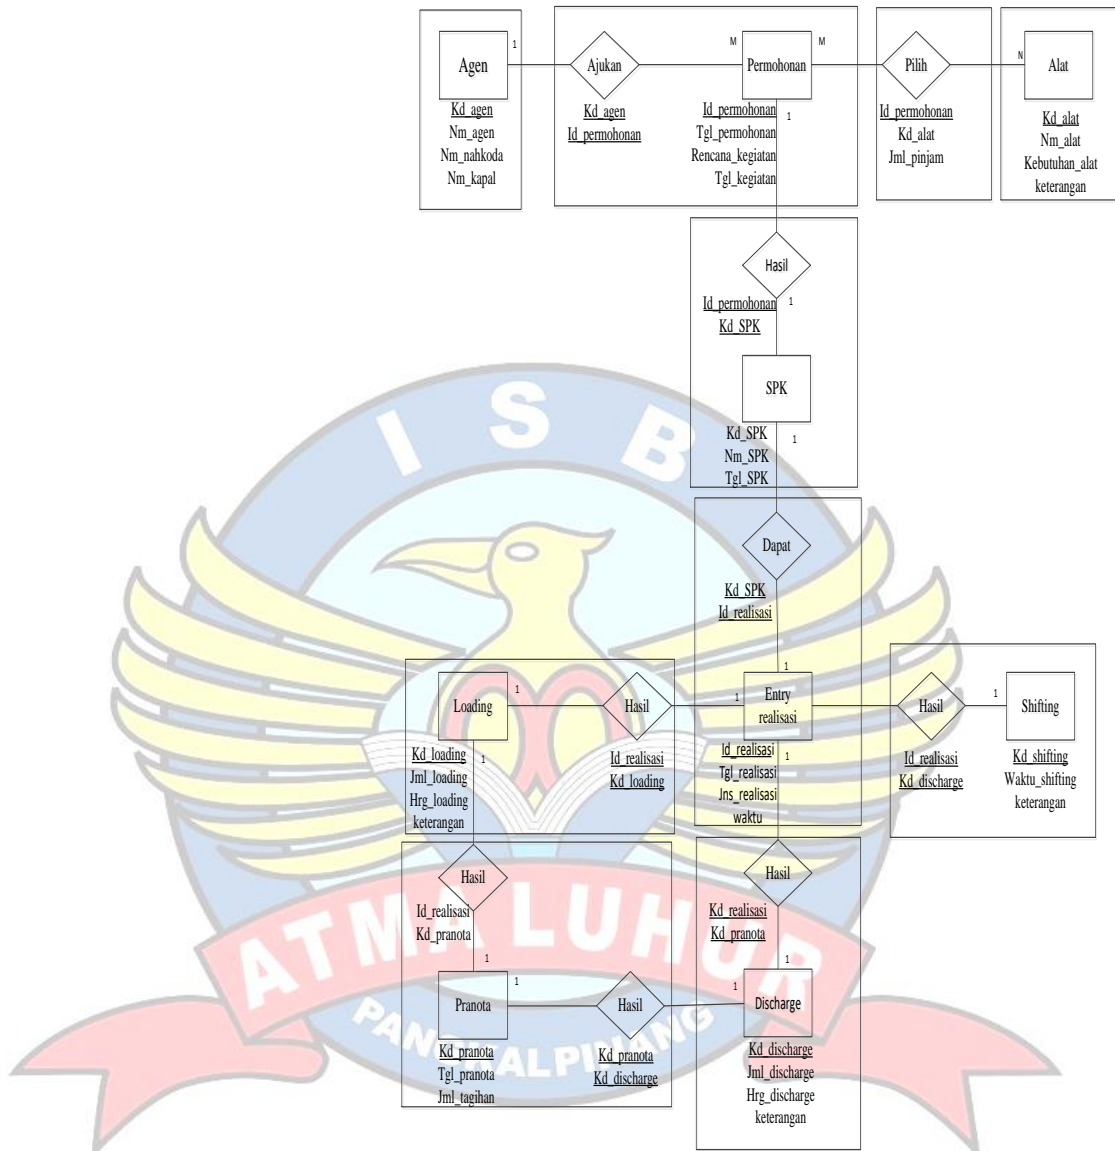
Agen
1
Kd_agen
Nm_agen
Nm_nahkoda
Nm_kapal

Ajukan
Kd_agen
Id_permohonan

M
Permohonan
M
Id_permohonan
Tgl_permohonan
Rencana_kegiatan
Tgl_kegiatan
1

Pilih
Id_permohonan
Kd_alat
Jml_pinjam

N
Alat
Kd_alat
Nm_alat
Kebutuhan_alat
keterangan

Hasil
Id_permohonan
Kd_SPK
1

SPK
Kd_SPK
Nm_SPK
Tgl_SPK
1

I S B

Dapat
Kd_SPK
Id_realisasi

1
Loading
1
Kd_loading
Jml_loading
Hrg_loading
keterangan
1

Hasil
Id_realisasi
Kd_loading

1
1
Entry realisasi
Id_realisasi
Tgl_realisasi
Jns_realisasi
waktu
1

Hasil
Id_realisasi
Kd_discharge

1
Shifting
Kd_shifting
Waktu_shifting
keterangan

Hasil
Id_realisasi
Kd_pranota
1

Pranota
1
Kd_pranota
Tgl_pranota
Jml_tagihan

Hasil
Kd_pranota
Kd_discharge

Hasil
Kd_realisasi
Kd_pranota
1

1
Discharge
Kd_discharge
Jml_discharge
Hrg_discharge
keterangan

ATMA LUHUR
PANGKALPINANG